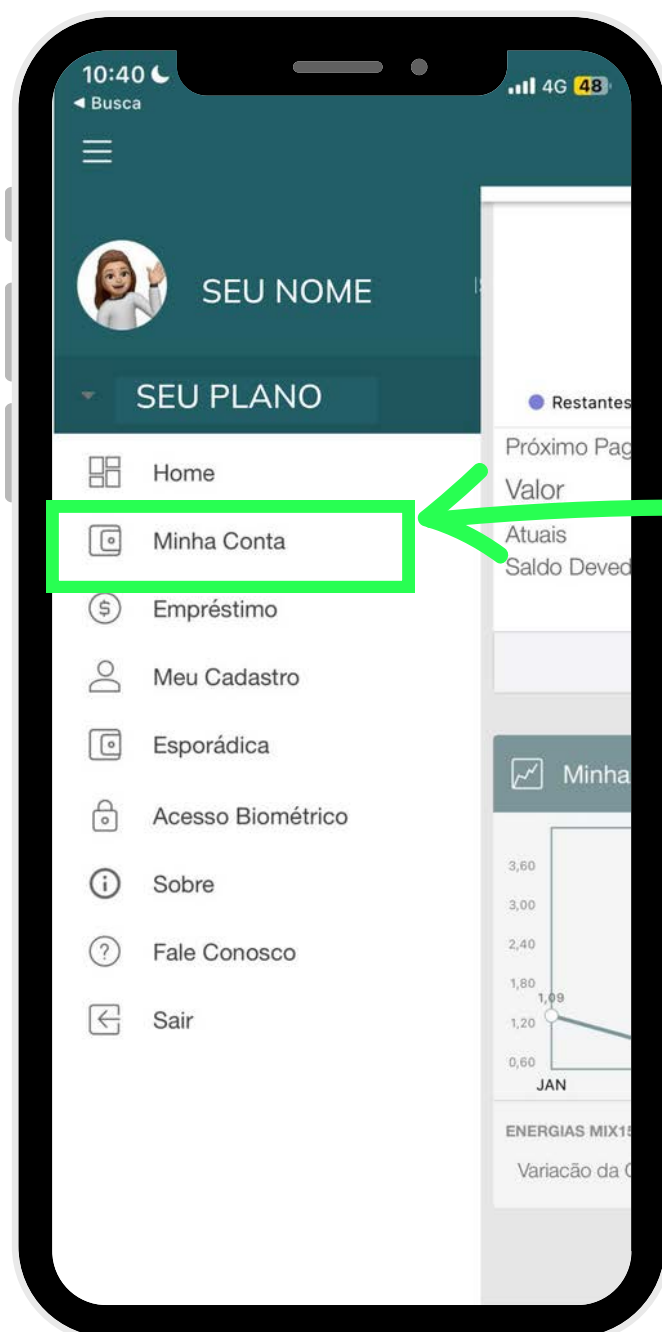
10:40
◀ Busca
4G 48

SEU NOME

SEU PLANO

Home
Minha Conta
Empréstimo
Meu Cadastro
Esporádica
Acesso Biométrico
Sobre
Fale Conosco
Sair

Restantes
Próximo Pag
Valor
Atuais
Saldo Deved

Minha

3,60
3,00
2,40
1,80
1,09
1,20
0,60
JAN

ENERGIAS MIX15
Variação da C